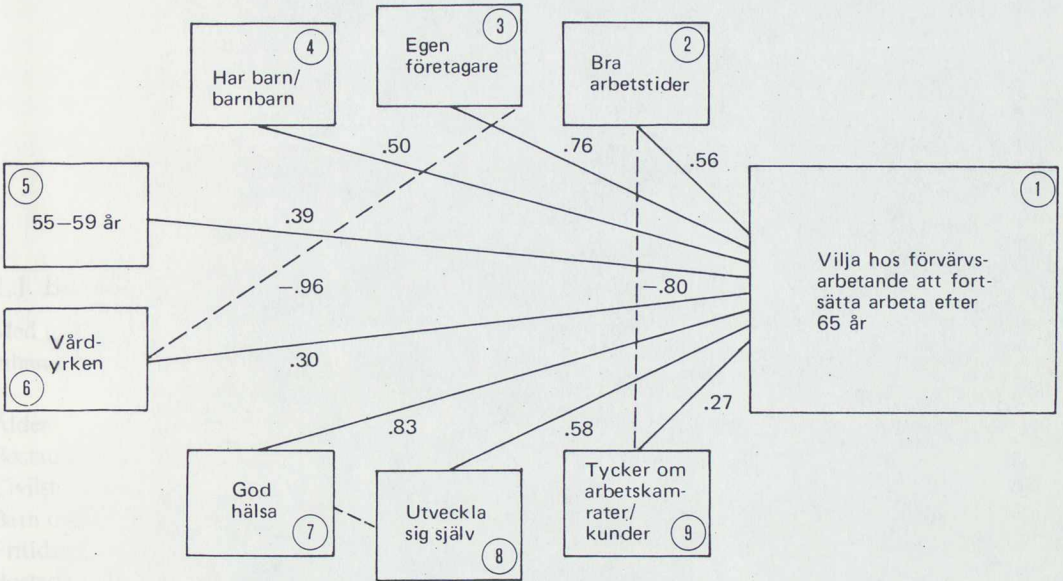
4
Har barn/ barnbarn

3
Egen företagare

2
Bra arbetstider

5
55–59 år

6
Vårdyrken

1
Vilja hos förvärvsarbetande att fortsätta arbeta efter 65 år

.50

.76

.56

.39

–.96

–.80

.30

.83

.58

.27

7
God hälsa

8
Utveckla sig själv

9
Tycker om arbetskamrater/ kunder